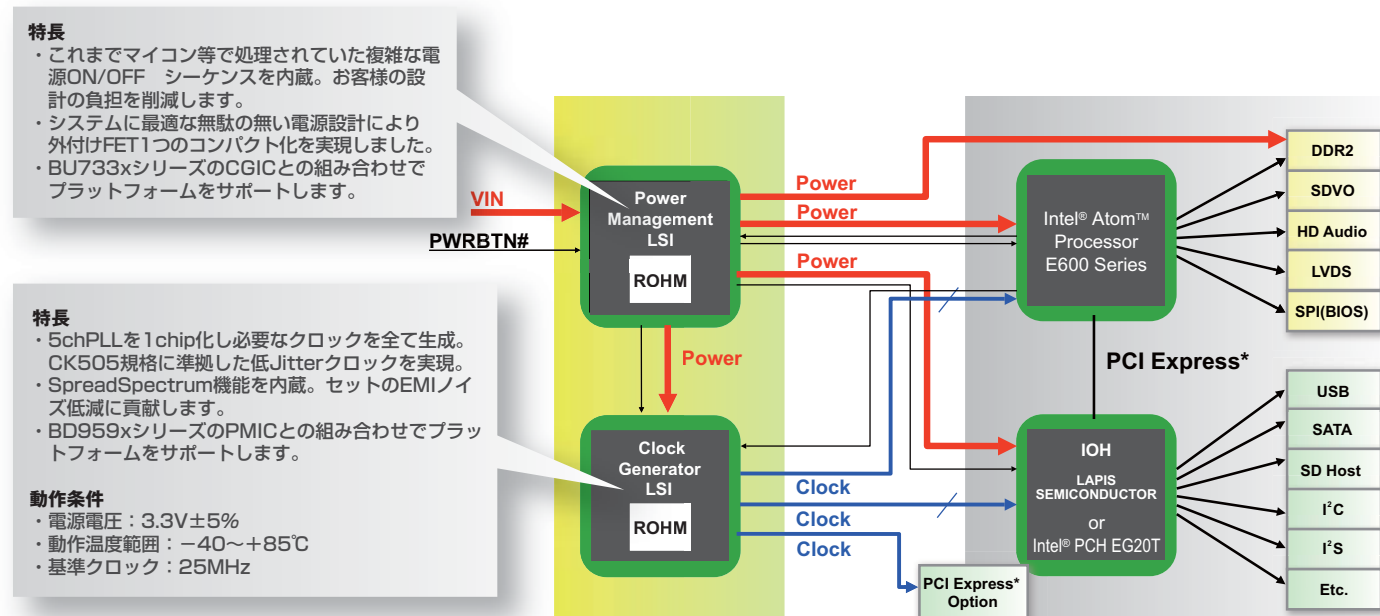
特長
・これまでマイコン等で処理されていた複雑な電源ON/OFF　シーケンスを内蔵。お客様の設計の負担を削減します。
・システムに最適な無駄の無い電源設計により外付けFET1つのコンパクト化を実現しました。
・BU733xシリーズのCGICとの組み合わせでプラットフォームをサポートします。

VIN
PWRBTN#

Power Management LSI
ROHM

Power
Power
Power

Intel® Atom™ Processor E600 Series

DDR2
SDVO
HD Audio
LVDS
SPI(BIOS)

PCI Express*

特長
・5chPLLを1chip化し必要なクロックを全て生成。CK505規格に準拠した低Jitterクロックを実現。
・SpreadSpectrum機能を内蔵。セットのEMIノイズ低減に貢献します。
・BD959xシリーズのPMICとの組み合わせでプラットフォームをサポートします。

動作条件
・電源電圧：3.3V±5%
・動作温度範囲：−40～+85℃
・基準クロック：25MHz

Power

Clock Generator LSI
ROHM

Clock
Clock
Clock

IOH
LAPIS SEMICONDUCTOR
or
Intel® PCH EG20T

USB
SATA
SD Host
$I^2C$
$I^2S$
Etc.

PCI Express* Option